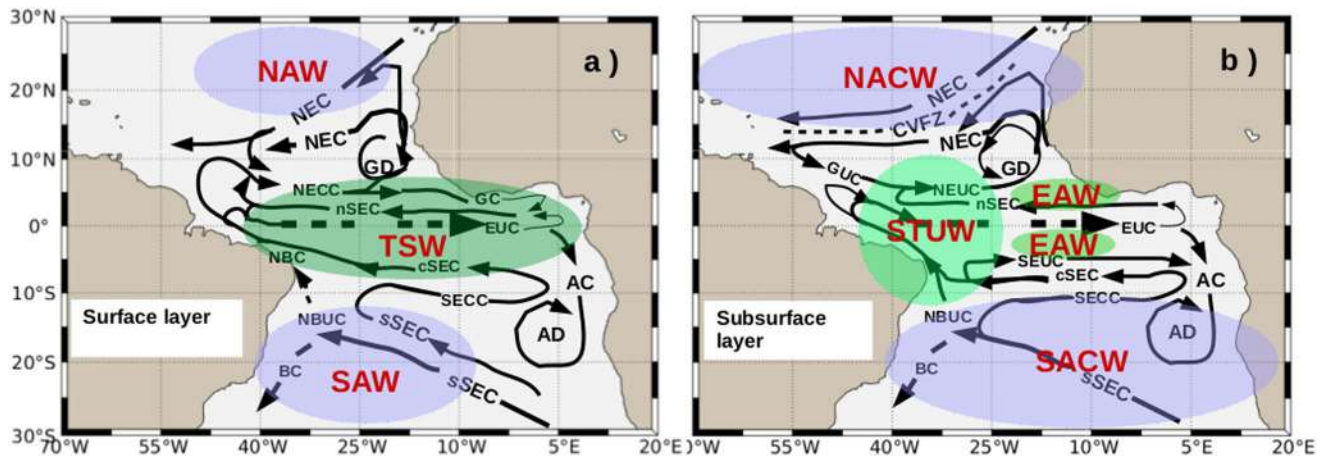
30°N
20°N
10°N
0°
10°S
20°S
30°S

a )
NAW
NEC
NEC
GD
NECC
GC
nSEC
EUC
TSW
NBC
cSEC
SECC
AC
AD
NBUC
sSEC
BC
SAW
sSEC
Surface layer

b )
NACW
NEC
CVFZ
NEC
GD
GUC
NEUC
EAW
nSEC
STUW
EUC
EAW
SEUC
cSEC
AC
SECC
NBUC
AD
SACW
BC
sSEC
Subsurface layer

70°W 55°W 40°W 25°W 10°W 5°E 20°E
70°W 55°W 40°W 25°W 10°W 5°E 20°E